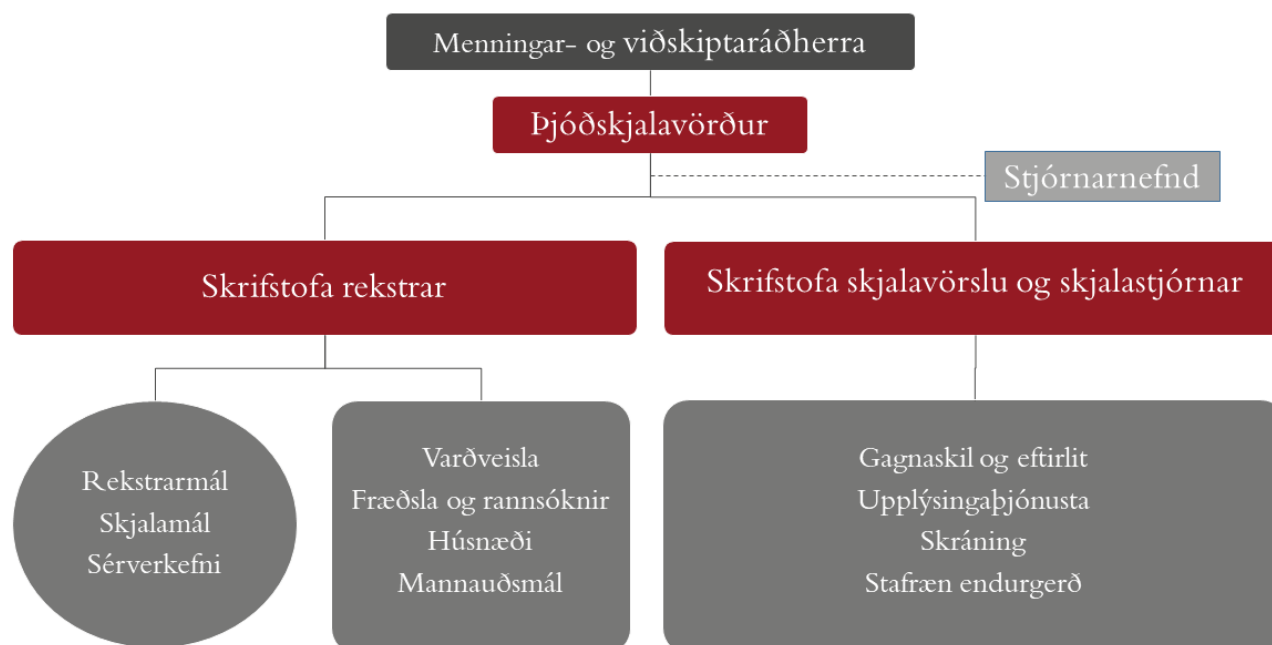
Menningar- og viðskiptaráðherra

Þjóðskjalavörður

Stjórnarnefnd

Skrifstofa rekstrar

Skrifstofa skjalavörslu og skjalastjórnar

Rekstrarmál
Skjalamál
Sérverkefni

Varðveisla
Fræðsla og rannsóknir
Húsnæði
Mannauðsmál

Gagnaskil og eftirlit
Upplýsingaþjónusta
Skráning
Stafræn endurgerð